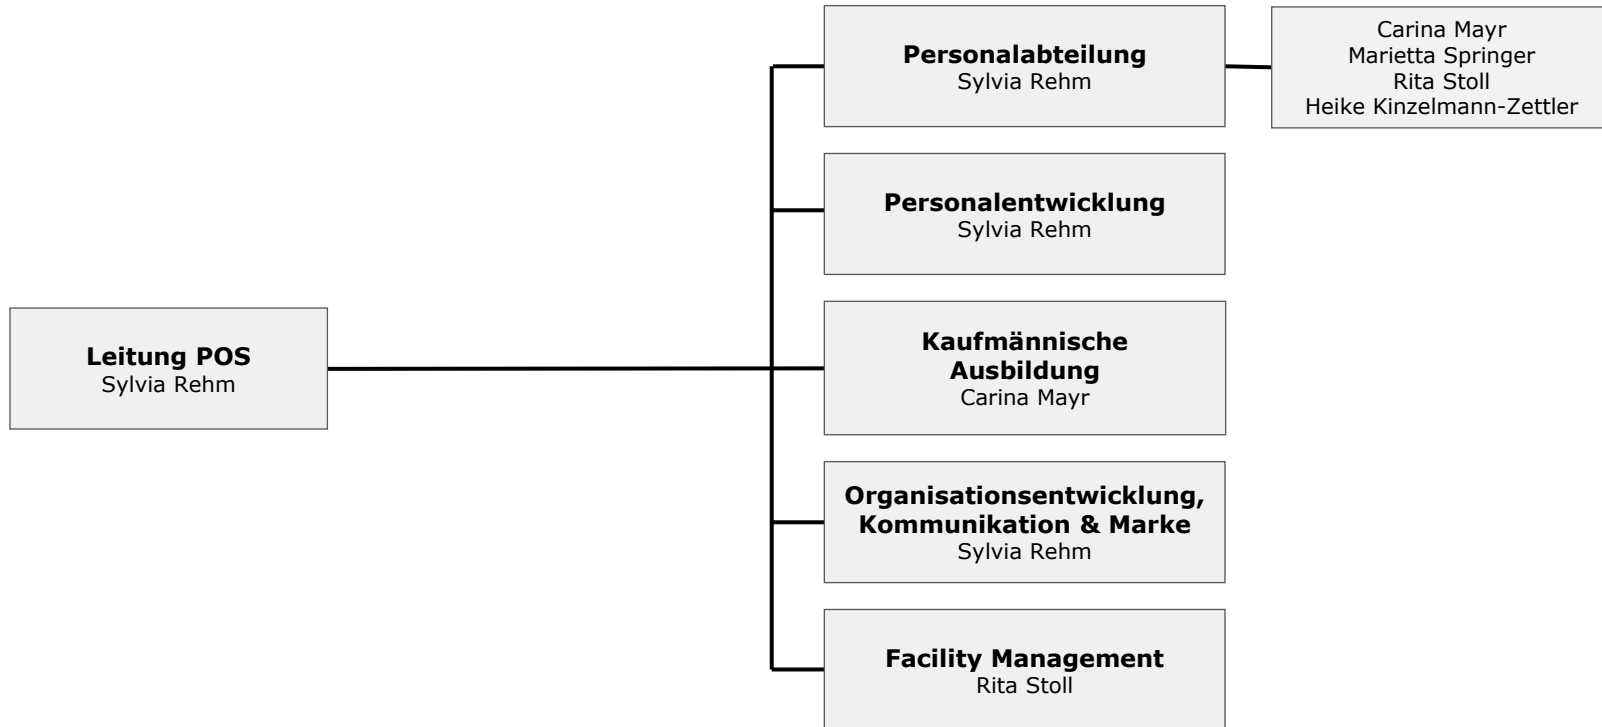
**Leitung POS**
Sylvia Rehm

**Personalabteilung**
Sylvia Rehm

Carina Mayr
Marietta Springer
Rita Stoll
Heike Kinzelmann-Zettler

**Personalentwicklung**
Sylvia Rehm

**Kaufmännische Ausbildung**
Carina Mayr

**Organisationsentwicklung, Kommunikation & Marke**
Sylvia Rehm

**Facility Management**
Rita Stoll